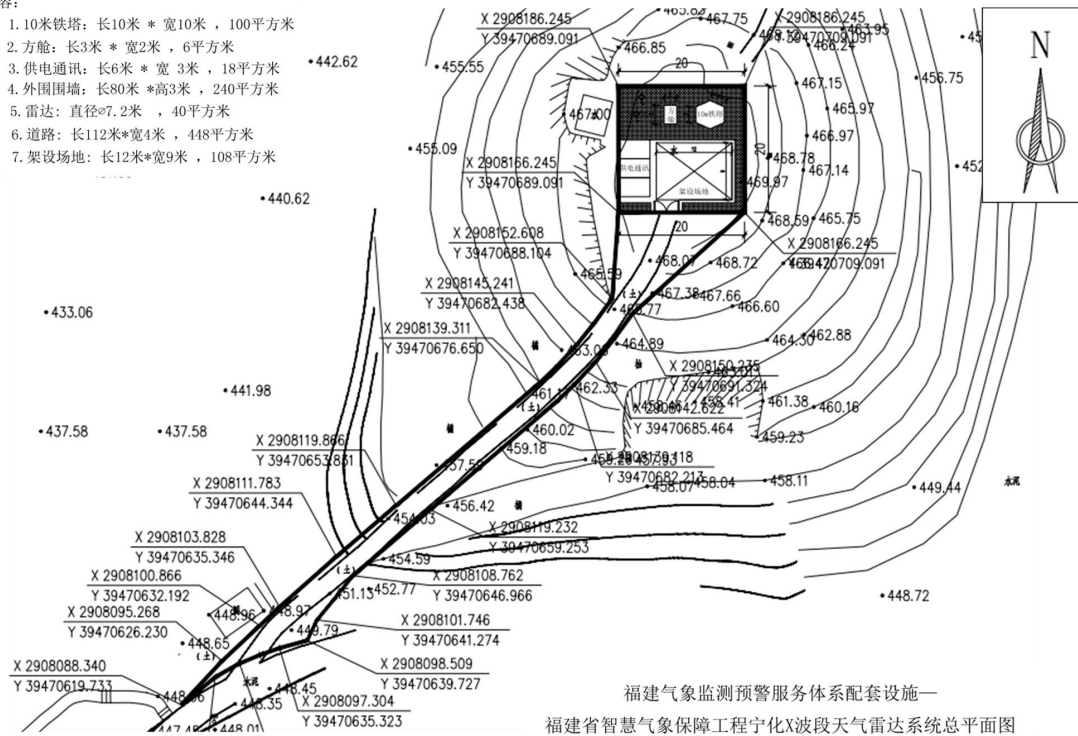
容:
1.10米铁塔：长10米 * 宽10米 ，100平方米
2.方舱：长3米 * 宽2米 ，6平方米
3.供电通讯：长6米 * 宽 3米 ，18平方米
4.外围围墙：长80米 *高3米 ，240平方米
5.雷达：直径⌀7.2米 ，40平方米
6.道路：长112米*宽4米 ，448平方米
7.架设场地：长12米*宽9米 ，108平方米

•442.62
•455.55
•455.09
•440.62
•433.06
•441.98
•437.58
•437.58

X 2908186.245
Y 39470689.091
467.75
466.85
X 2908186.245
Y 39470709.091
467.95
466.24
467.15
465.97
466.97
468.78
467.14
469.97
468.59
465.75
20
20
20
467.00
10m铁塔
供电通讯
架设场地
X 2908166.245
Y 39470689.091
X 2908152.608
Y 39470688.104
X 2908166.245
Y 39470709.091
465.59
468.07
468.72
X 2908145.241
Y 39470682.438
467.38
467.66
466.60
466.77
X 2908139.311
Y 39470676.650
464.89
464.30
462.88
463.03
X 2908150.275
Y 39470691.324
461.17
462.33
461.38
460.16
X 2908142.622
Y 39470685.464
460.02
459.23
459.18
X 2908119.866
Y 39470653.831
X 2908139.118
Y 39470682.217
458.07
458.04
458.11
•449.44
水泥
457.50
X 2908111.783
Y 39470644.344
456.42
454.03
X 2908119.232
Y 39470659.253
X 2908103.828
Y 39470635.346
454.59
X 2908100.866
Y 39470632.192
X 2908108.762
Y 39470646.966
451.13
452.77
448.96
448.97
X 2908095.268
Y 39470626.230
X 2908101.746
Y 39470641.274
•448.72
448.65
449.79
X 2908088.340
Y 39470619.733
X 2908098.509
Y 39470639.727
448.66
448.45
448.35
X 2908097.304
Y 39470635.323
448.01
水泥
N
•456.75

福建气象监测预警服务体系配套设施—
福建省智慧气象保障工程宁化X波段天气雷达系统总平面图